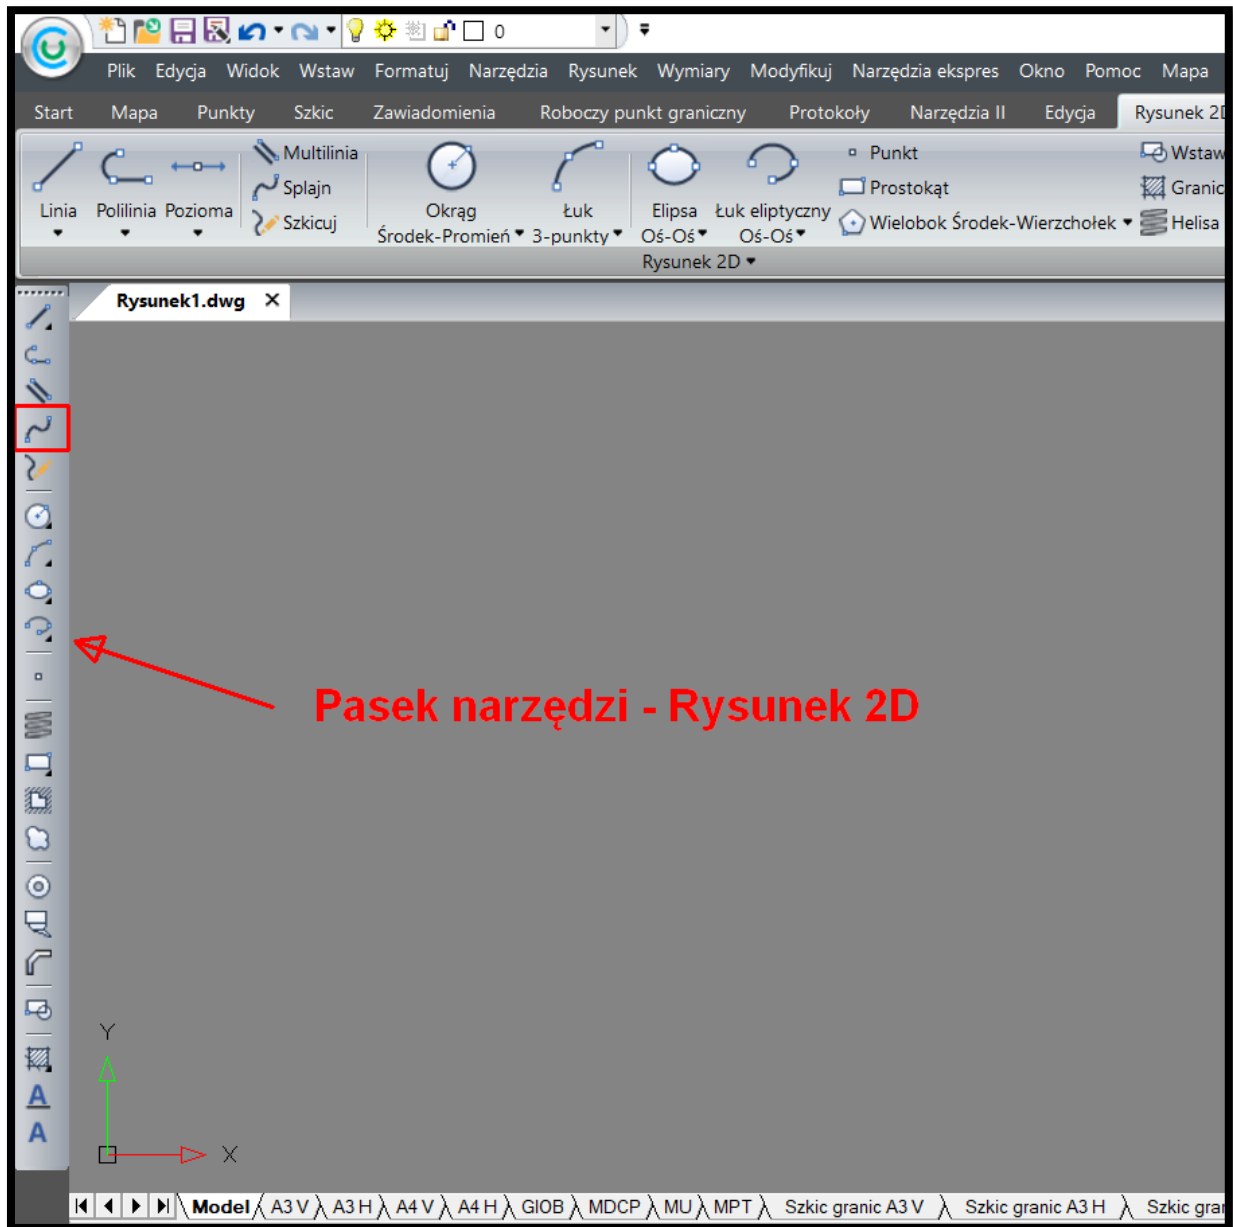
0

Plik Edycja Widok Wstaw Formatuj Narzędzia Rysunek Wymiary Modyfikuj Narzędzia ekspres Okno Pomoc Mapa

Start Mapa Punkty Szkic Zawiadomienia Roboczy punkt graniczny Protokoły Narzędzia II Edycja Rysunek 2D

Linia Polilinia Pozioma Multilinia Splajn Szkicuj Okrąg Środek-Promień Łuk 3-punkty Elipsa Oś-Oś Łuk eliptyczny Oś-Oś Punkt Prostokąt Wielobok Środek-Wierzchołek Wstaw Granic Helisa

Rysunek 2D

Rysunek1.dwg ✕

Pasek narzędzi - Rysunek 2D

Y
X

Model A3 V A3 H A4 V A4 H GIOB MDCP MU MPT Szkic granic A3 V Szkic granic A3 H Szkic gra